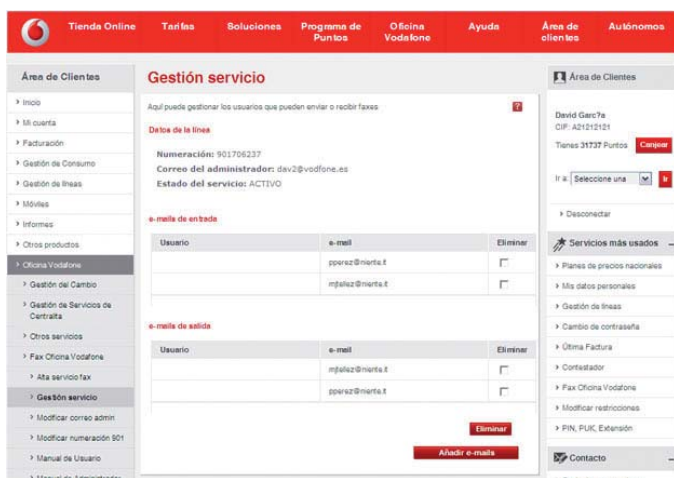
Tienda Online Tarifas Soluciones Programa de Puntos Oficina Vodafone Ayuda Área de clientes Autónomos

Área de Clientes

› Inicio
› Mi cuenta
› Facturación
› Gestión de Consumo
› Gestión de líneas
› Móviles
› Informes
› Otros productos
› Oficina Vodafone
› Gestión del Cambio
› Gestión de Servicios de Centralita
› Otros servicios
› Fax Oficina Vodafone
› Alta servicio fax
› Gestión servicio
› Modificar correo admin
› Modificar numeración 901
› Manual de Usuario
› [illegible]

Gestión servicio

Aquí puede gestionar los usuarios que pueden enviar o recibir faxes

?

Datos de la línea

Numeración: 901706237
Correo del administrador: dav2@vodfone.es
Estado del servicio: ACTIVO

e-mails de entrada

| Usuario | e-mail | Eliminar |
|---|---|---|
| | pperez@mente.it | |
| | mjtellez@mente.it | |

e-mails de salida

| Usuario | e-mail | Eliminar |
|---|---|---|
| | mjtellez@mente.it | |
| | pperez@mente.it | |

Eliminar

Añadir e-mails

Área de Clientes

David Garc?a
CIF: A21212121
Tienes 31737 Puntos Canjear

Ir a: Seleccione una Ir

› Desconectar

Servicios más usados

› Planes de precios nacionales
› Mis datos personales
› Gestión de líneas
› Cambio de contraseña
› Última Factura
› Contestador
› Fax Oficina Vodafone
› Modificar restricciones
› PIN, PUK, Extensión

Contacto